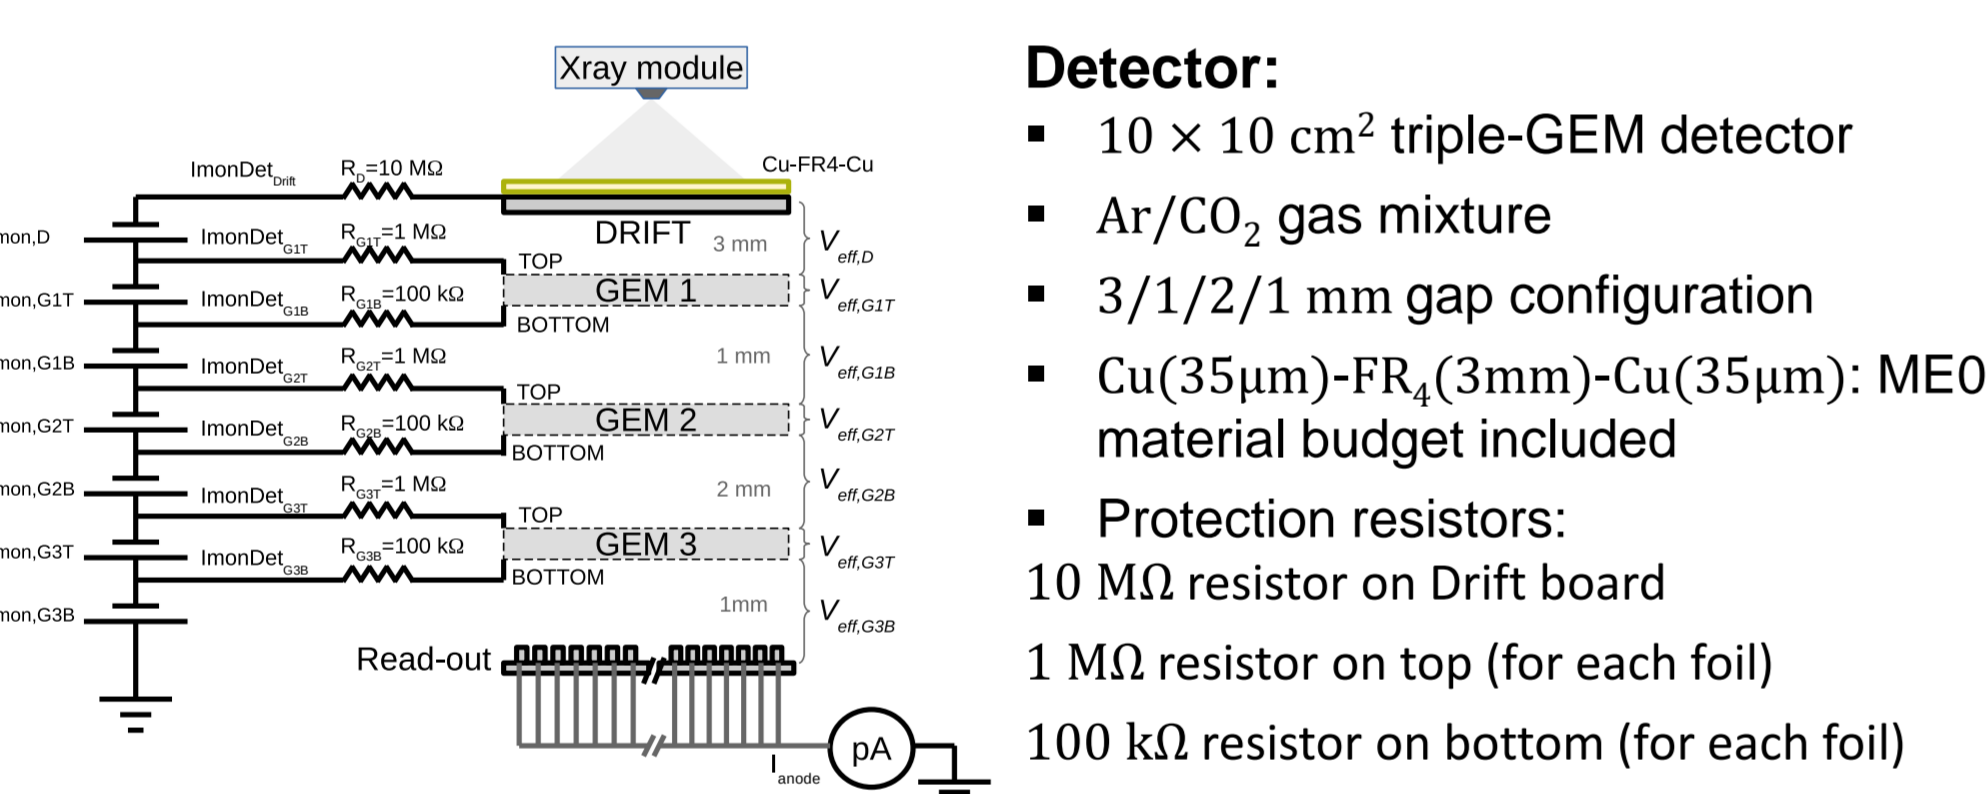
Xray module

ImonDet$_{Drift}$ R$_D$=10 MΩ Cu-FR4-Cu

mon,D ImonDet$_{G1T}$ R$_{G1T}$=1 MΩ DRIFT 3 mm $V_{eff,D}$
TOP
mon,G1T ImonDet$_{G1B}$ R$_{G1B}$=100 kΩ GEM 1 $V_{eff,G1T}$
BOTTOM
mon,G1B ImonDet$_{G2T}$ R$_{G2T}$=1 MΩ 1 mm $V_{eff,G1B}$
TOP
mon,G2T ImonDet$_{G2B}$ R$_{G2B}$=100 kΩ GEM 2 $V_{eff,G2T}$
BOTTOM
mon,G2B ImonDet$_{G3T}$ R$_{G3T}$=1 MΩ 2 mm $V_{eff,G2B}$
TOP
mon,G3T ImonDet$_{G3B}$ R$_{G3B}$=100 kΩ GEM 3 $V_{eff,G3T}$
BOTTOM
mon,G3B 1mm $V_{eff,G3B}$
Read-out
pA
I$_{anode}$

Detector:
▪ $10 \times 10$ cm$^2$ triple-GEM detector
▪ $Ar/CO_2$ gas mixture
▪ $3/1/2/1$ mm gap configuration
▪ Cu(35μm)-FR$_4$(3mm)-Cu(35μm): ME0 material budget included
▪ Protection resistors:
10 MΩ resistor on Drift board
1 MΩ resistor on top (for each foil)
100 kΩ resistor on bottom (for each foil)